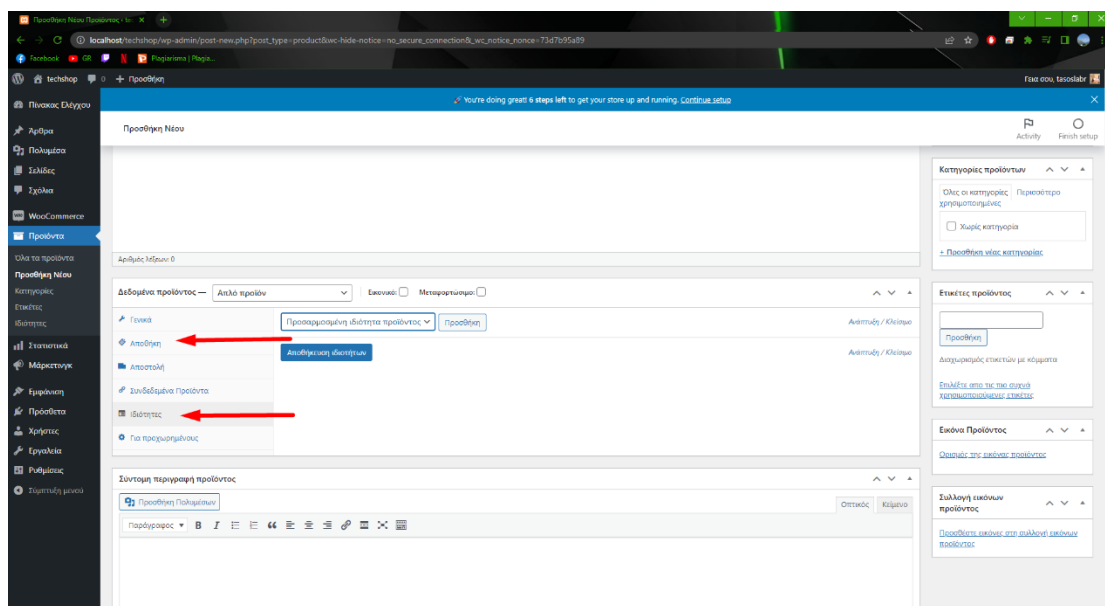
Προσθήκη Νέου Προϊόντος ‹ te ×  +

localhost/techshop/wp-admin/post-new.php?post_type=product&wc-hide-notice=no_secure_connection&_wc_notice_nonce=73d7b95a89

Facebook  GR  Plagiarisma | Plagia...

techshop  0  + Προσθήκη  Γεια σου, tasoslabr

Πίνακας Ελέγχου
Άρθρα
Πολυμέσα
Σελίδες
Σχόλια
WooCommerce
Προϊόντα
Όλα τα προϊόντα
Προσθήκη Νέου
Κατηγορίες
Ετικέτες
Ιδιότητες
Στατιστικά
Μάρκετινγκ
Εμφάνιση
Πρόσθετα
Χρήστες
Εργαλεία
Ρυθμίσεις
Σύμπτυξη μενού

You're doing great! 6 steps left to get your store up and running. Continue setup

Προσθήκη Νέου

Activity  Finish setup

Αριθμός λέξεων: 0

Δεδομένα προϊόντος — Απλό προϊόν  Εικονικό:  Μεταφορτώσιμο:

Γενικά
Αποθήκη
Αποστολή
Συνδεδεμένα Προϊόντα
Ιδιότητες
Για προχωρημένους

Προσαρμοσμένη ιδιότητα προϊόντος  Προσθήκη  Ανάπτυξη / Κλείσιμο
Αποθήκευση ιδιοτήτων  Ανάπτυξη / Κλείσιμο

Σύντομη περιγραφή προϊόντος

Προσθήκη Πολυμέσων  Οπτικός  Κείμενο
Παράγραφος  B  I

Κατηγορίες προϊόντων
Όλες οι κατηγορίες  Περισσότερο χρησιμοποιημένες
Χωρίς κατηγορία
+ Προσθήκη νέας κατηγορίας

Ετικέτες προϊόντος
Προσθήκη
Διαχωρισμός ετικετών με κόμματα
Επιλέξτε από τις πιο συχνά χρησιμοποιούμενες ετικέτες

Εικόνα Προϊόντος
Ορισμός της εικόνας προϊόντος

Συλλογή εικόνων προϊόντος
Προσθέστε εικόνες στη συλλογή εικόνων προϊόντος